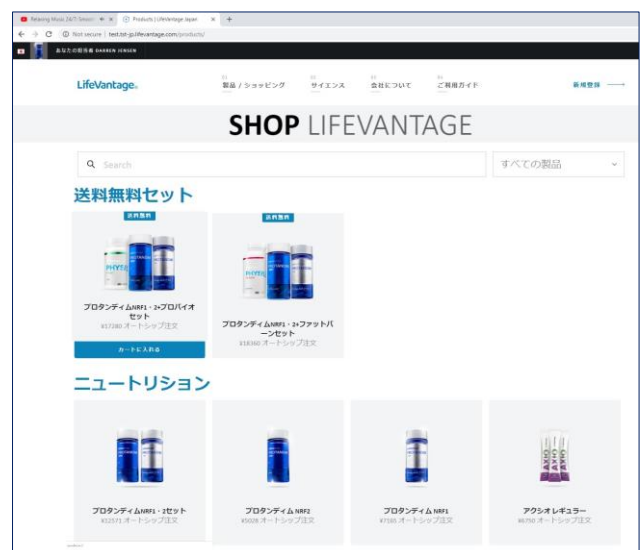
Relaxing Music 24/7 Smooth ✕ | Products | LifeVantage Japan ✕ | +

← → C ⓘ Not secure | test.lsf-jp.lifevantage.com/products/

あなたの担当者 DARREN JENSEN

LifeVantage.

製品 / ショッピング　サイエンス　会社について　ご利用ガイド　新規登録 ⟶

SHOP LIFEVANTAGE

Search

すべての製品

送料無料セット

送料無料

プロタンディムNRF1・2+プロバイオセット
¥17280 オートシップ注文

カートに入れる

送料無料

プロタンディムNRF1・2+ファットバーンセット
¥18360 オートシップ注文

ニュートリション

プロタンディムNRF1・2セット
¥12571 オートシップ注文

プロタンディム NRF2
¥5026 オートシップ注文

プロタンディム NRF1
¥7160 オートシップ注文

アクシオレギュラー
¥6750 オートシップ注文